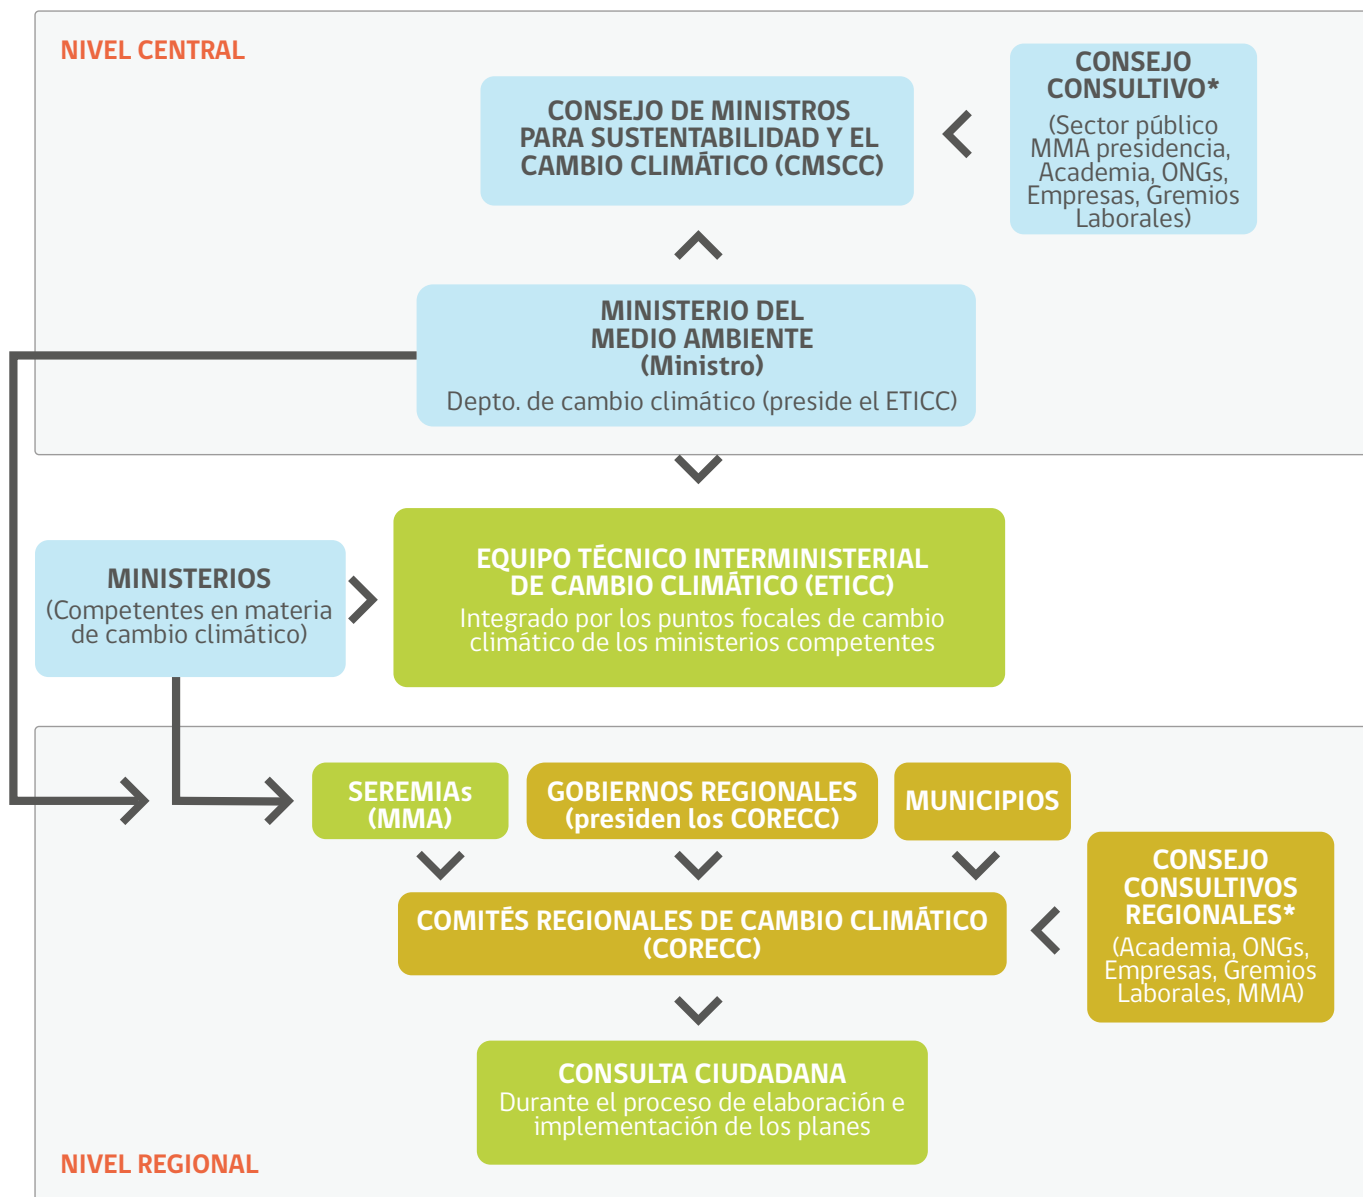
NIVEL CENTRAL

CONSEJO DE MINISTROS PARA SUSTENTABILIDAD Y EL CAMBIO CLIMÁTICO (CMSCC)

CONSEJO CONSULTIVO*
(Sector público MMA presidencia, Academia, ONGs, Empresas, Gremios Laborales)

MINISTERIO DEL MEDIO AMBIENTE
(Ministro)
Depto. de cambio climático (preside el ETICC)

MINISTERIOS
(Competentes en materia de cambio climático)

EQUIPO TÉCNICO INTERMINISTERIAL DE CAMBIO CLIMÁTICO (ETICC)
Integrado por los puntos focales de cambio climático de los ministerios competentes

SEREMIAs (MMA)

GOBIERNOS REGIONALES (presiden los CORECC)

MUNICIPIOS

COMITÉS REGIONALES DE CAMBIO CLIMÁTICO (CORECC)

CONSEJO CONSULTIVOS REGIONALES*
(Academia, ONGs, Empresas, Gremios Laborales, MMA)

CONSULTA CIUDADANA
Durante el proceso de elaboración e implementación de los planes

NIVEL REGIONAL